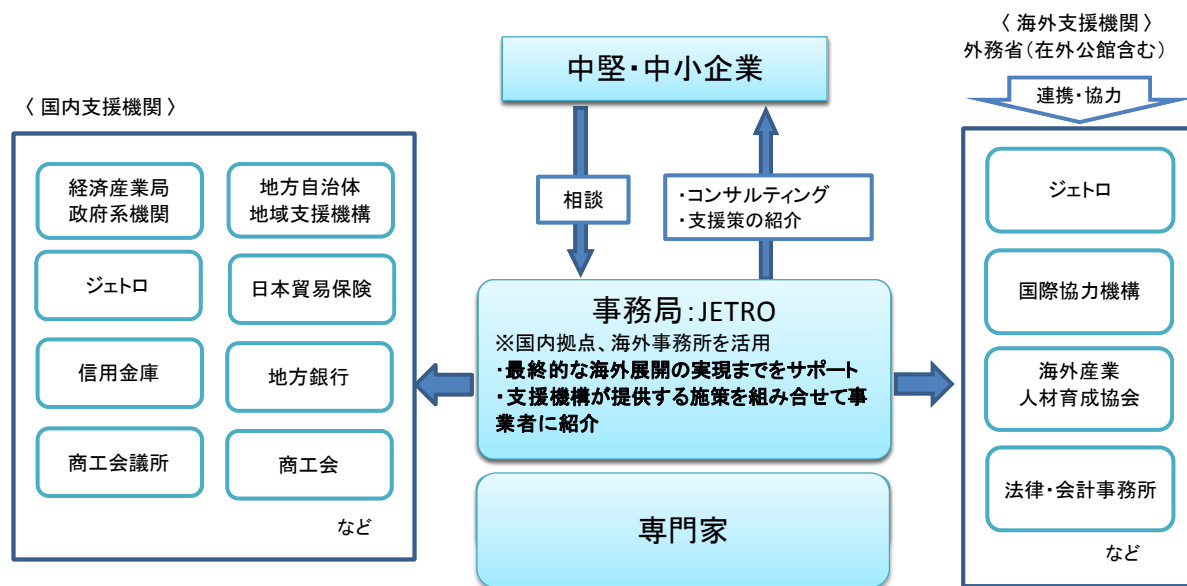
中堅・中小企業

相談

・コンサルティング
・支援策の紹介

〈 国内支援機関 〉

経済産業局
政府系機関

地方自治体
地域支援機構

ジェトロ

日本貿易保険

信用金庫

地方銀行

商工会議所

商工会

など

事務局:JETRO
※国内拠点、海外事務所を活用
・最終的な海外展開の実現までをサポート
・支援機構が提供する施策を組み合せて事業者に紹介

専門家

〈 海外支援機関 〉
外務省(在外公館含む)

連携・協力

ジェトロ

国際協力機構

海外産業
人材育成協会

法律・会計事務所

など